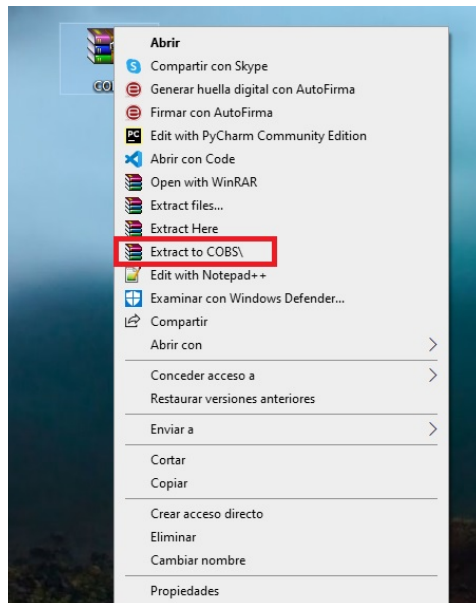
CO

Abrir
Compartir con Skype
Generar huella digital con AutoFirma
Firmar con AutoFirma
Edit with PyCharm Community Edition
Abrir con Code
Open with WinRAR
Extract files...
Extract Here
Extract to COBS\
Edit with Notepad++
Examinar con Windows Defender...
Compartir
Abrir con
Conceder acceso a
Restaurar versiones anteriores
Enviar a
Cortar
Copiar
Crear acceso directo
Eliminar
Cambiar nombre
Propiedades